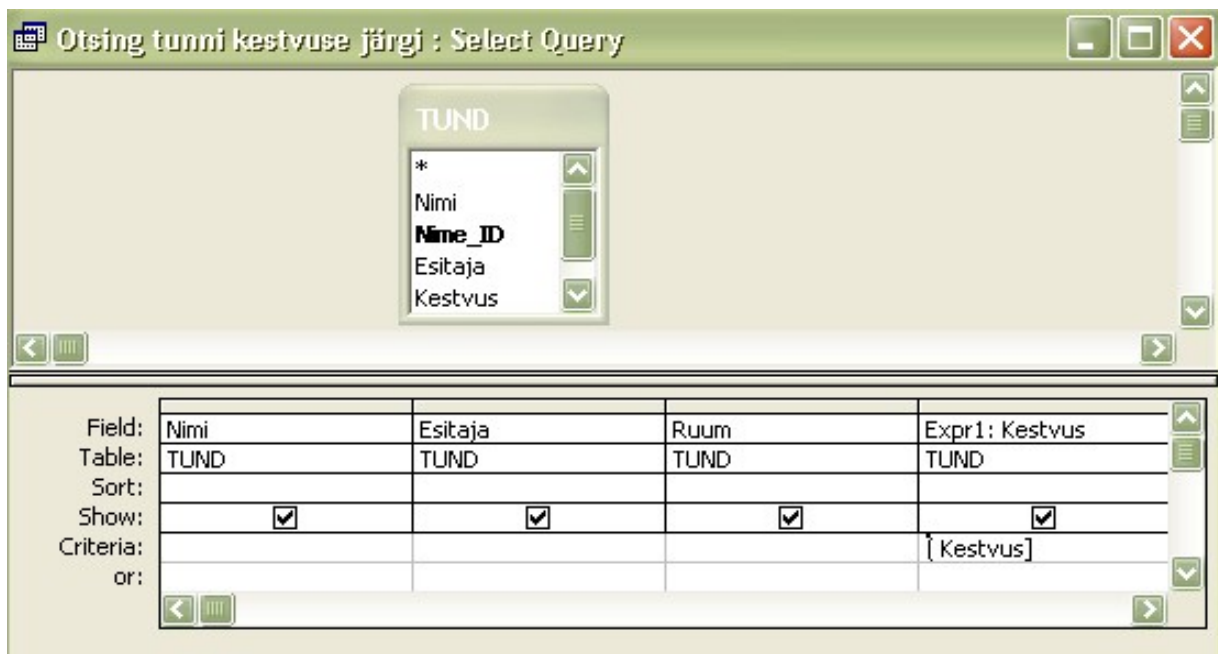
Otsing tunni kestvuse järgi : Select Query

TUND
*
Nimi
Nime_ID
Esitaja
Kestvus

| | | | | |
|---|---|---|---|---|
| Field: | Nimi | Esitaja | Ruum | Expr1: Kestvus |
| Table: | TUND | TUND | TUND | TUND |
| Sort: | | | | |
| Show: | ☑ | ☑ | ☑ | ☑ |
| Criteria: | | | | [ Kestvus] |
| or: | | | | |